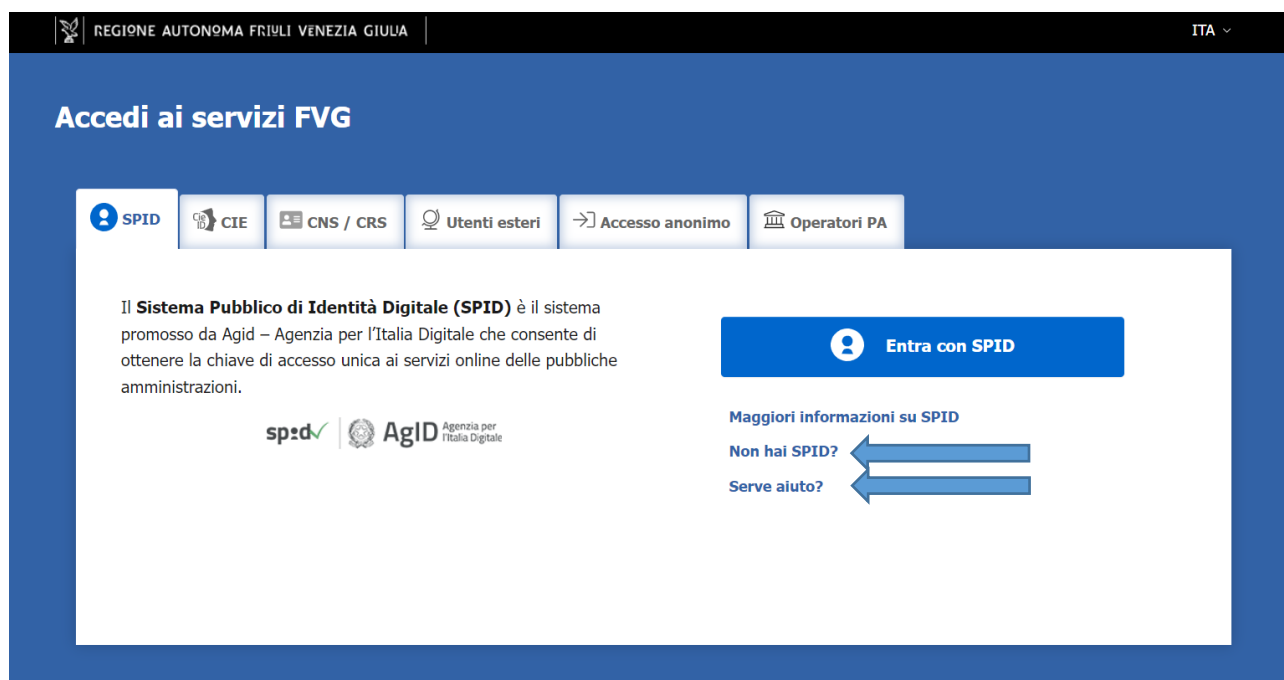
REGIONE AUTONOMA FRIULI VENEZIA GIULIA

ITA

Accedi ai servizi FVG

SPID

CIE

CNS / CRS

Utenti esteri

Accesso anonimo

Operatori PA

Il **Sistema Pubblico di Identità Digitale (SPID)** è il sistema promosso da Agid – Agenzia per l'Italia Digitale che consente di ottenere la chiave di accesso unica ai servizi online delle pubbliche amministrazioni.

spid AgID Agenzia per l'Italia Digitale

Entra con SPID

Maggiori informazioni su SPID

Non hai SPID?

Serve aiuto?